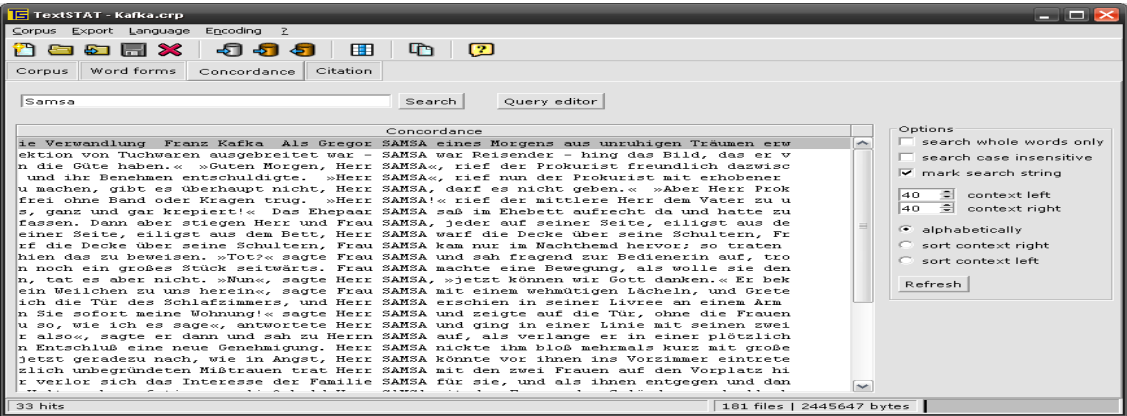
TextSTAT - Kafka.crp

Corpus Export Language Encoding ?

Corpus | Word forms | Concordance | Citation

Samsa

Search

Query editor

Concordance

ie Verwandlung Franz Kafka Als Gregor SAMSA eines Morgens aus unruhigen Träumen erw
ektion von Tuchwaren ausgebreitet war - SAMSA war Reisender - hing das Bild, das er v
n die Güte haben.« »Guten Morgen, Herr SAMSA«, rief der Prokurist freundlich dazwisc
und ihr Benehmen entschuldigte. »Herr SAMSA«, rief nun der Prokurist mit erhobener
u machen, gibt es überhaupt nicht, Herr SAMSA, darf es nicht geben.« »Aber Herr Prok
frei ohne Band oder Kragen trug. »Herr SAMSA!« rief der mittlere Herr dem Vater zu u
s, ganz und gar krepiert!« Das Ehepaar SAMSA saß im Ehebett aufrecht da und hatte zu
fassen. Dann aber stiegen Herr und Frau SAMSA, jeder auf seiner Seite, eiligst aus de
einer Seite, eiligst aus dem Bett, Herr SAMSA warf die Decke über seine Schultern, Fr
rf die Decke über seine Schultern, Frau SAMSA kam nur im Nachthemd hervor; so traten
hien das zu beweisen. »Tot?« sagte Frau SAMSA und sah fragend zur Bedienerin auf, tro
n noch ein großes Stück seitwärts. Frau SAMSA machte eine Bewegung, als wolle sie den
n, tat es aber nicht. »Nun«, sagte Herr SAMSA, »jetzt können wir Gott danken.« Er bek
ein Weilchen zu uns herein«, sagte Frau SAMSA mit einem wehmütigen Lächeln, und Grete
ich die Tür des Schlafzimmers, und Herr SAMSA erschien in seiner Livree an einem Arm
n Sie sofort meine Wohnung!« sagte Herr SAMSA und zeigte auf die Tür, ohne die Frauen
u so, wie ich es sage«, antwortete Herr SAMSA und ging in einer Linie mit seinen zwei
r also«, sagte er dann und sah zu Herrn SAMSA auf, als verlange er in einer plötzlich
n Entschluß eine neue Genehmigung. Herr SAMSA nickte ihm bloß mehrmals kurz mit große
jetzt geradezu nach, wie in Angst, Herr SAMSA könnte vor ihnen ins Vorzimmer eintrete
zlich unbegründeten Mißtrauen trat Herr SAMSA mit den zwei Frauen auf den Vorplatz hi
r verlor sich das Interesse der Familie SAMSA für sie, und als ihnen entgegen und dan

Options
search whole words only
search case insensitive
mark search string
40 context left
40 context right
alphabetically
sort context right
sort context left
Refresh

33 hits
181 files | 2445647 bytes